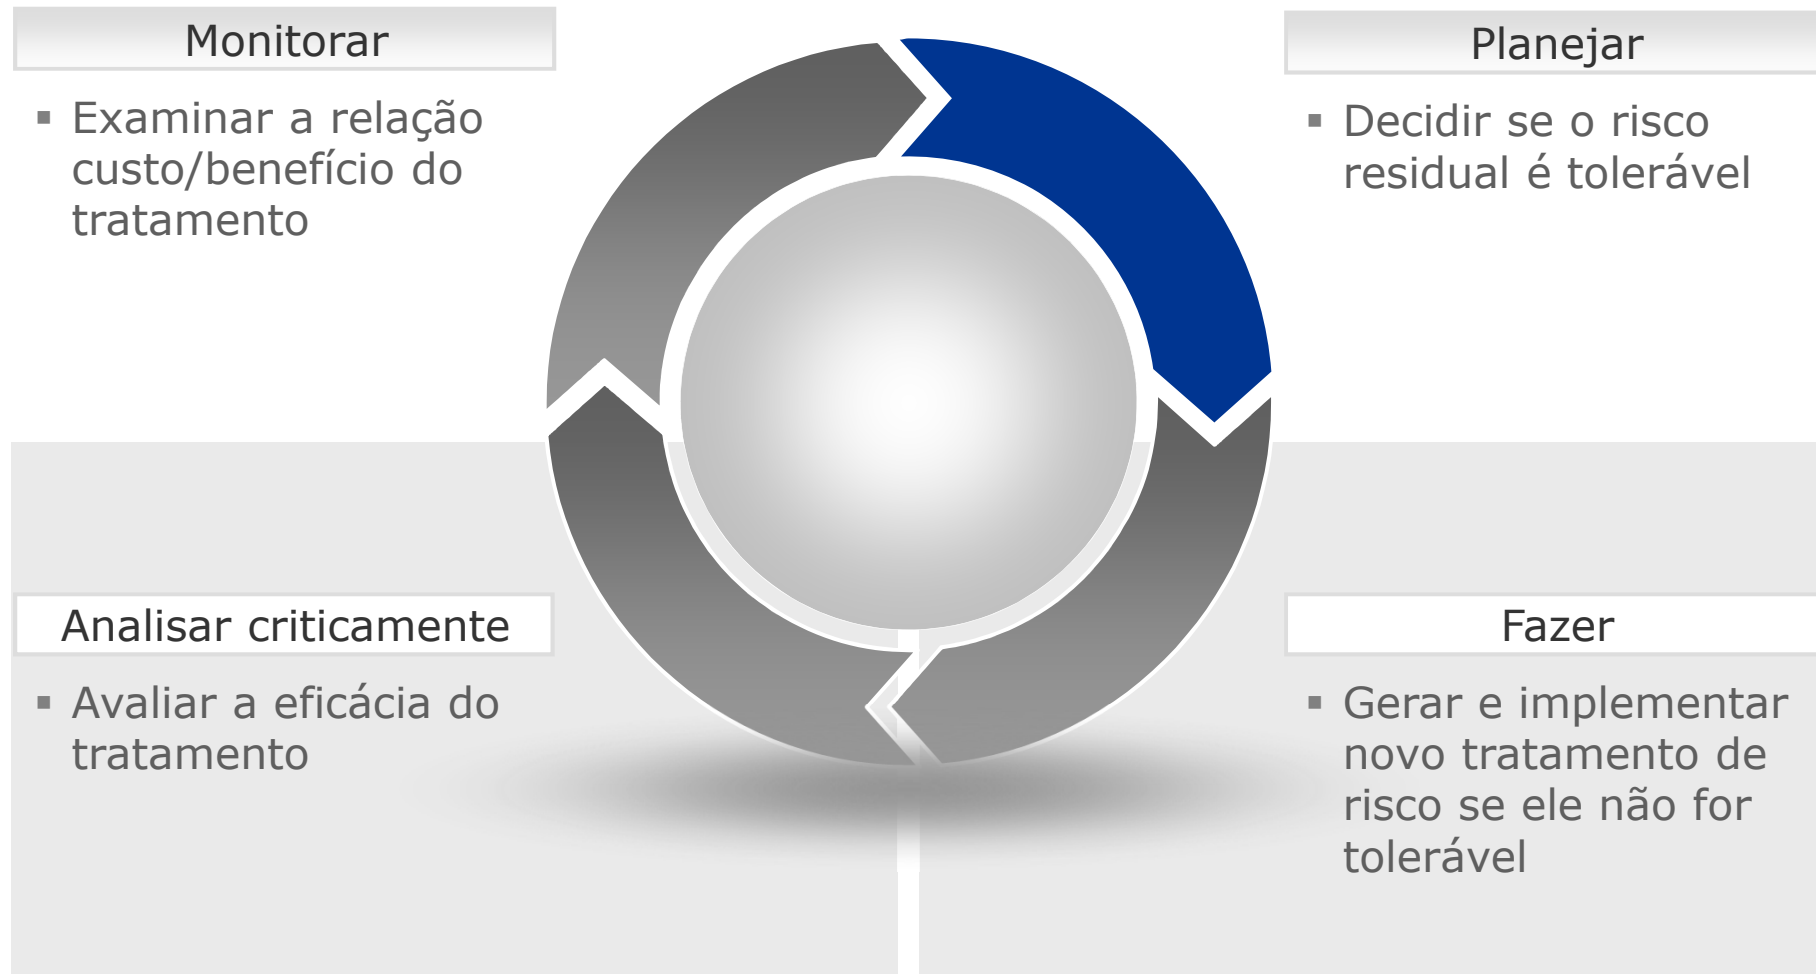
Monitorar

▪ Examinar a relação custo/benefício do tratamento

Planejar

▪ Decidir se o risco residual é tolerável

Analisar criticamente

▪ Avaliar a eficácia do tratamento

Fazer

▪ Gerar e implementar novo tratamento de risco se ele não for tolerável